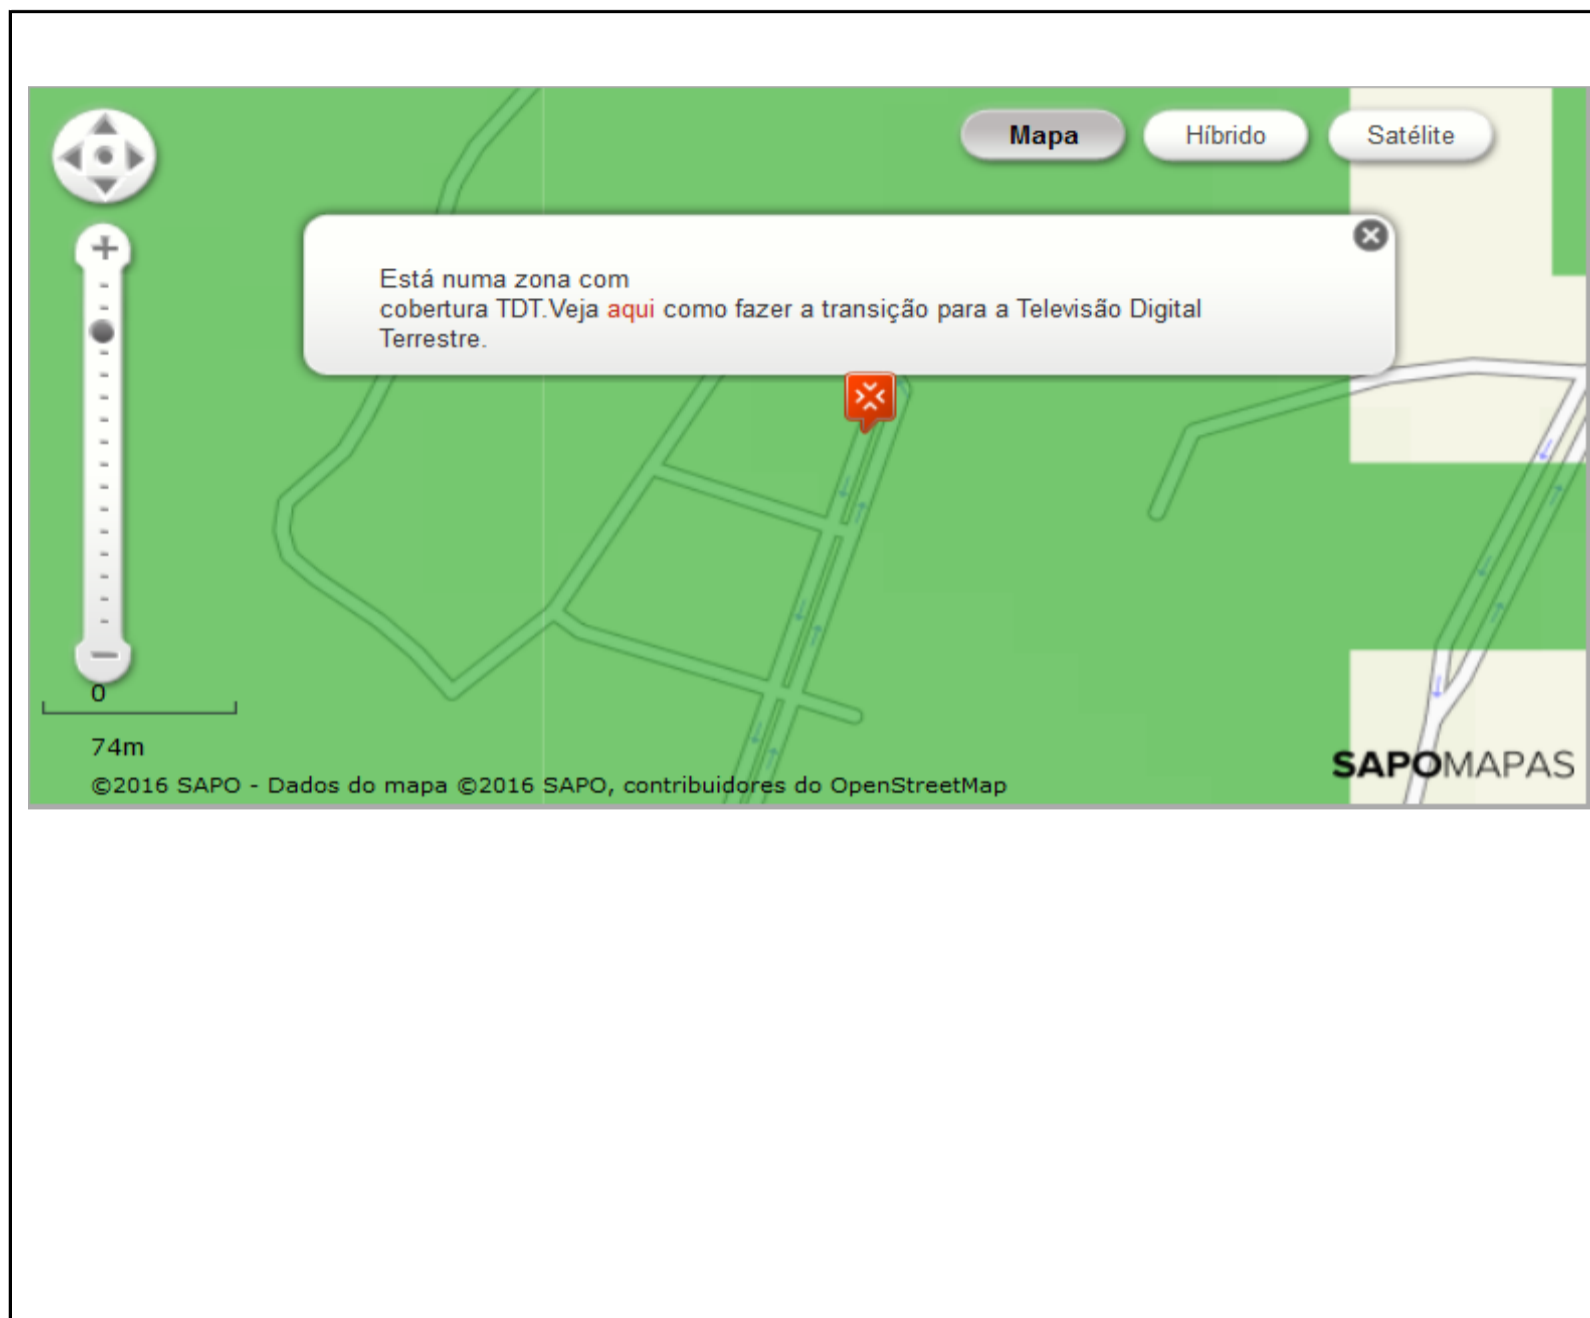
Mapa Híbrido Satélite

Está numa zona com
cobertura TDT.Veja aqui como fazer a transição para a Televisão Digital Terrestre.

0

74m

©2016 SAPO - Dados do mapa ©2016 SAPO, contribuidores do OpenStreetMap

SAPOMAPAS